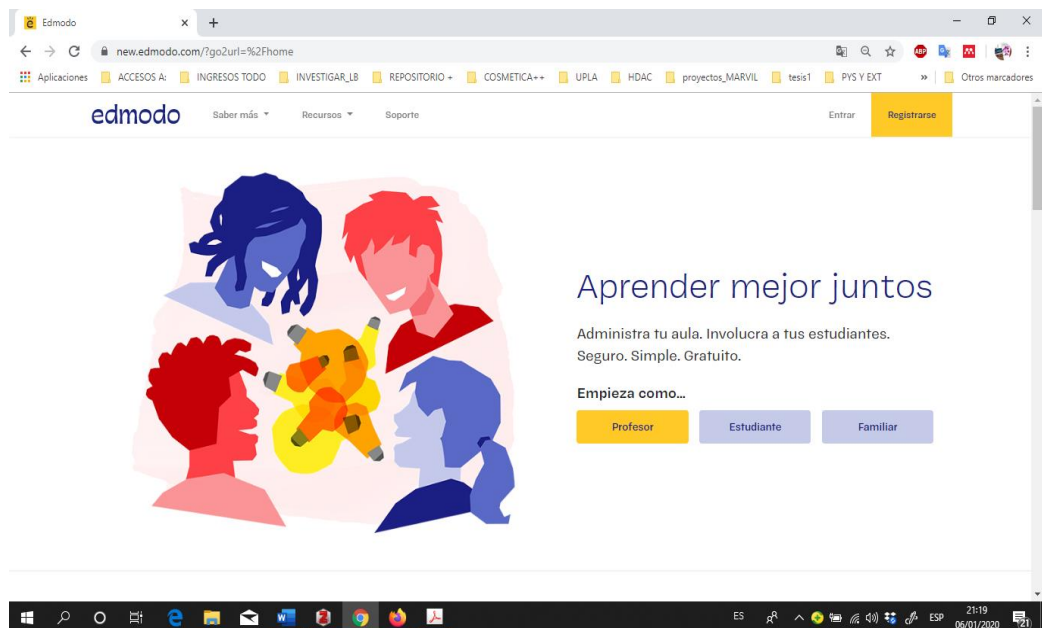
Edmodo

new.edmodo.com/?go2url=%2Fhome

Aplicaciones ACCESOS A: INGRESOS TODO INVESTIGAR_LB REPOSITORIO + COSMETICA++ UPLA HDAC proyectos_MARVIL tesis1 PYS Y EXT » Otros marcadores

edmodo Saber más Recursos Soporte Entrar Registrarse

Aprender mejor juntos

Administra tu aula. Involucra a tus estudiantes. Seguro. Simple. Gratuito.

Empieza como...

Profesor Estudiante Familiar

ES ESP 21:19 06/01/2020 21